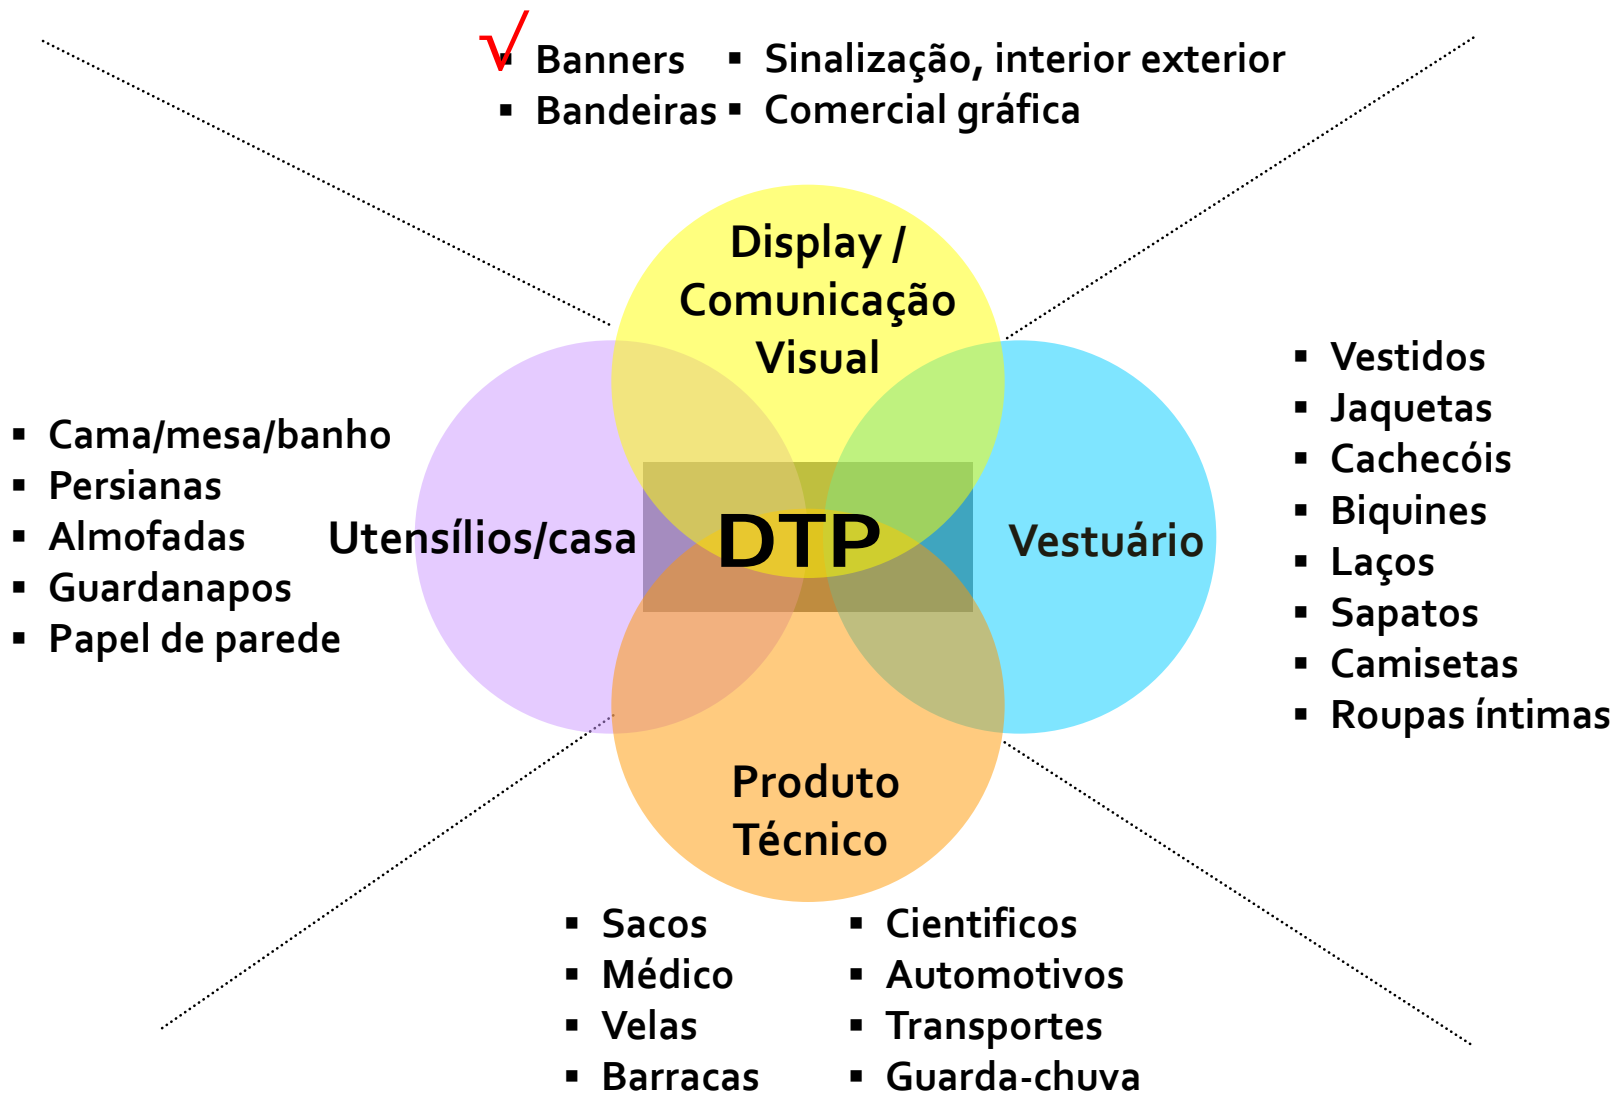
√

- Banners
- Bandeiras
- Sinalização, interior exterior
- Comercial gráfica

Display / Comunicação Visual

- Cama/mesa/banho
- Persianas
- Almofadas
- Guardanapos
- Papel de parede

Utensílios/casa

DTP

Vestuário

- Vestidos
- Jaquetas
- Cachecóis
- Biquines
- Laços
- Sapatos
- Camisetas
- Roupas íntimas

Produto Técnico

- Sacos
- Médico
- Velas
- Barracas
- Cientificos
- Automotivos
- Transportes
- Guarda-chuva